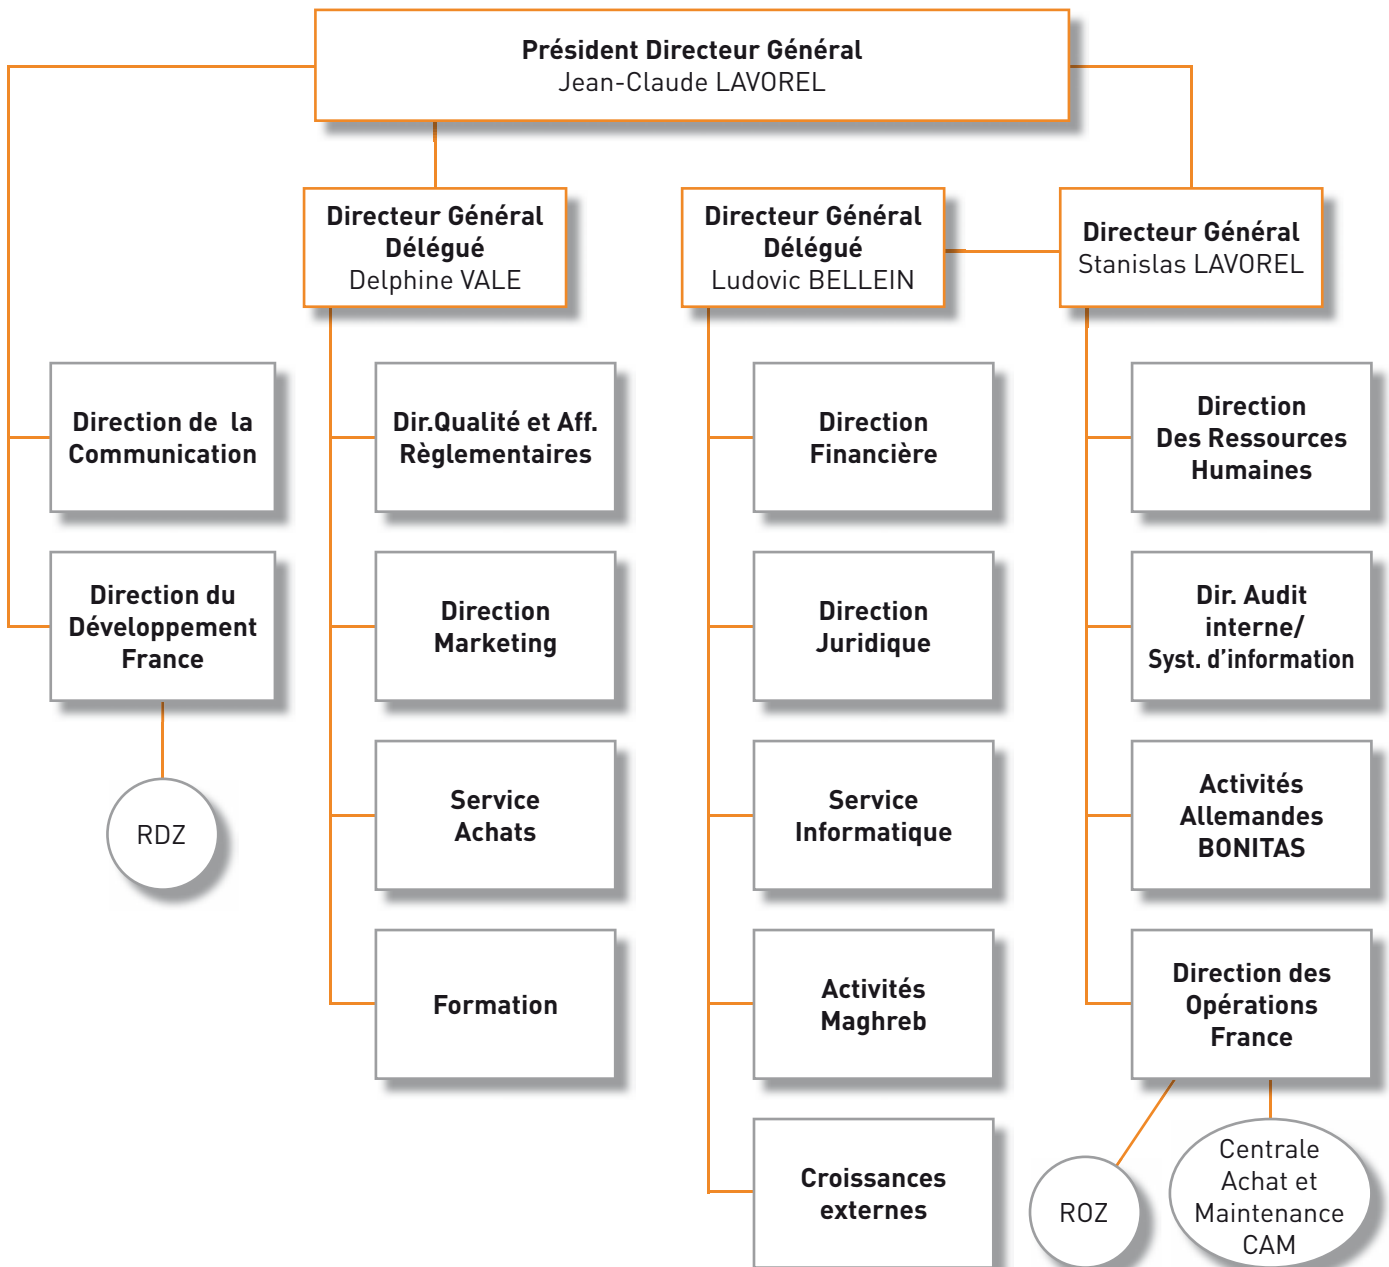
Président Directeur Général
Jean-Claude LAVOREL

Directeur Général Délégué
Delphine VALE

Directeur Général Délégué
Ludovic BELLEIN

Directeur Général
Stanislas LAVOREL

Direction de la Communication

Direction du Développement France

RDZ

Dir.Qualité et Aff. Règlementaires

Direction Marketing

Service Achats

Formation

Direction Financière

Direction Juridique

Service Informatique

Activités Maghreb

Croissances externes

Direction Des Ressources Humaines

Dir. Audit interne/ Syst. d'information

Activités Allemandes BONITAS

Direction des Opérations France

ROZ

Centrale Achat et Maintenance CAM